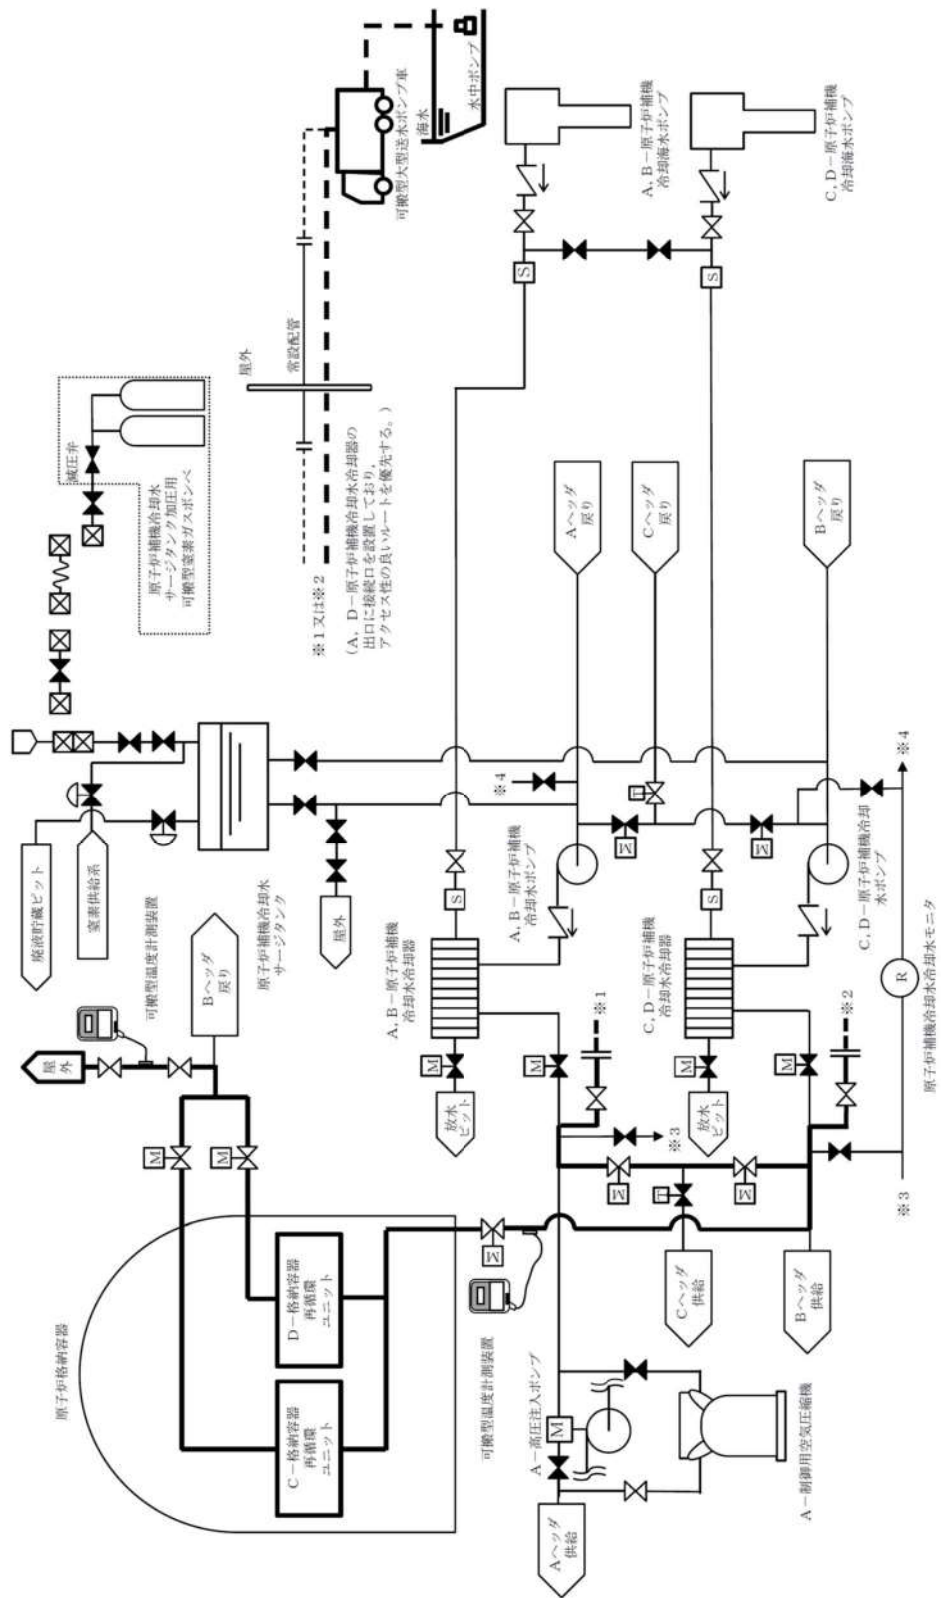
原子炉格納容器

C－格納容器再循環ユニット

D－格納容器再循環ユニット

可搬型温度計測装置

A－高圧注入ポンプ

A－制御用空気圧縮機

Aヘッダ供給

Cヘッダ供給

Bヘッダ供給

屋外

可搬型温度計測装置

Bヘッダ戻り

原子炉補機冷却水サージタンク

廃液貯蔵ピット

窒素供給系

屋外

放水ピット

放水ピット

A, B－原子炉補機冷却水冷却器

C, D－原子炉補機冷却水冷却器

A, B－原子炉補機冷却水ポンプ

C, D－原子炉補機冷却水ポンプ

原子炉補機冷却水冷却水モニタ

※1

※2

※3

※3

※4

※4

減圧弁

原子炉補機冷却水サージタンク加圧用可搬型窒素ガスボンベ

※1又は※2

（A, D－原子炉補機冷却水冷却器の出口に接続口を設置しており、アクセス性の良いルートを優先する。）

Aヘッダ戻り

Cヘッダ戻り

Bヘッダ戻り

屋外

常設配管

可搬型大型送水ポンプ車

海水

水中ポンプ

A, B－原子炉補機冷却海水ポンプ

C, D－原子炉補機冷却海水ポンプ

M

S

R